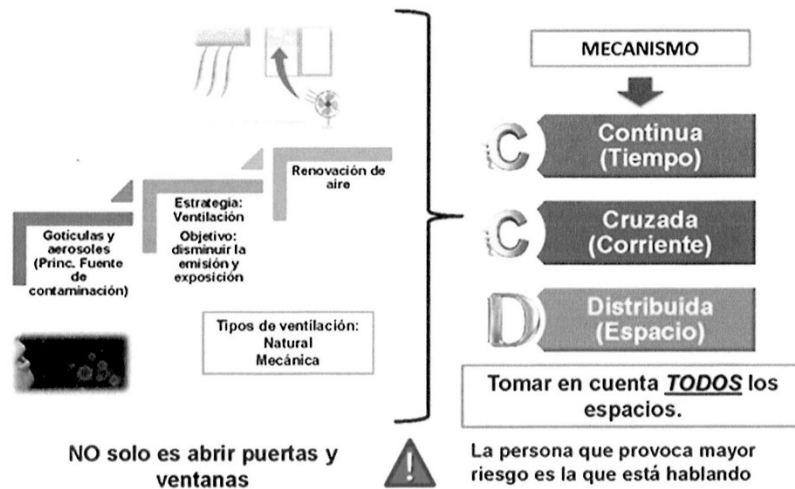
Gotículas y aerosoles (Princ. Fuente de contaminación)

Estrategia: Ventilación
Objetivo: disminuir la emisión y exposición

Renovación de aire

Tipos de ventilación:
Natural
Mecánica

MECANISMO

C Continua (Tiempo)

C Cruzada (Corriente)

D Distribuida (Espacio)

Tomar en cuenta ***TODOS*** los espacios.

NO solo es abrir puertas y ventanas

La persona que provoca mayor riesgo es la que está hablando